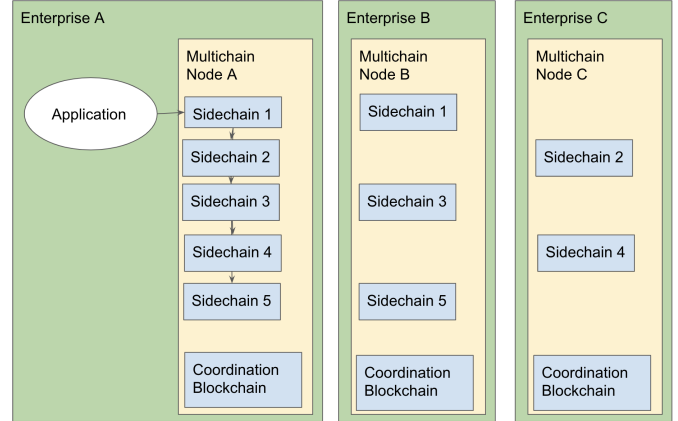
Enterprise A

Multichain Node A

Application

Sidechain 1

Sidechain 2

Sidechain 3

Sidechain 4

Sidechain 5

Coordination Blockchain

Enterprise B

Multichain Node B

Sidechain 1

Sidechain 3

Sidechain 5

Coordination Blockchain

Enterprise C

Multichain Node C

Sidechain 2

Sidechain 4

Coordination Blockchain